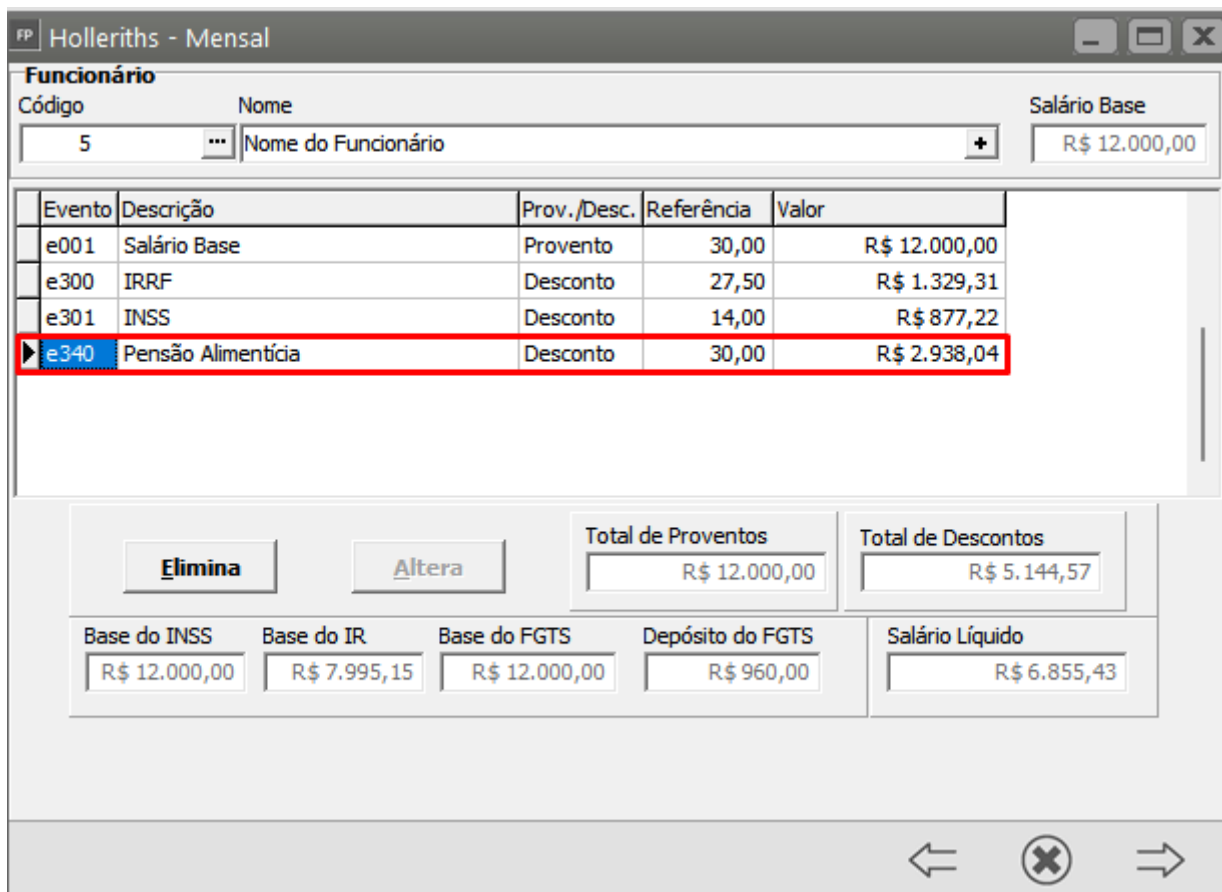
FP Holleriths - Mensal

Funcionário
Código
5
Nome
Nome do Funcionário
Salário Base
R$ 12.000,00

| Evento | Descrição | Prov./Desc. | Referência | Valor |
|---|---|---|---|---|
| e001 | Salário Base | Provento | 30,00 | R$ 12.000,00 |
| e300 | IRRF | Desconto | 27,50 | R$ 1.329,31 |
| e301 | INSS | Desconto | 14,00 | R$ 877,22 |
| e340 | Pensão Alimentícia | Desconto | 30,00 | R$ 2.938,04 |

Elimina
Altera
Total de Proventos
R$ 12.000,00
Total de Descontos
R$ 5.144,57

Base do INSS
R$ 12.000,00
Base do IR
R$ 7.995,15
Base do FGTS
R$ 12.000,00
Depósito do FGTS
R$ 960,00
Salário Líquido
R$ 6.855,43